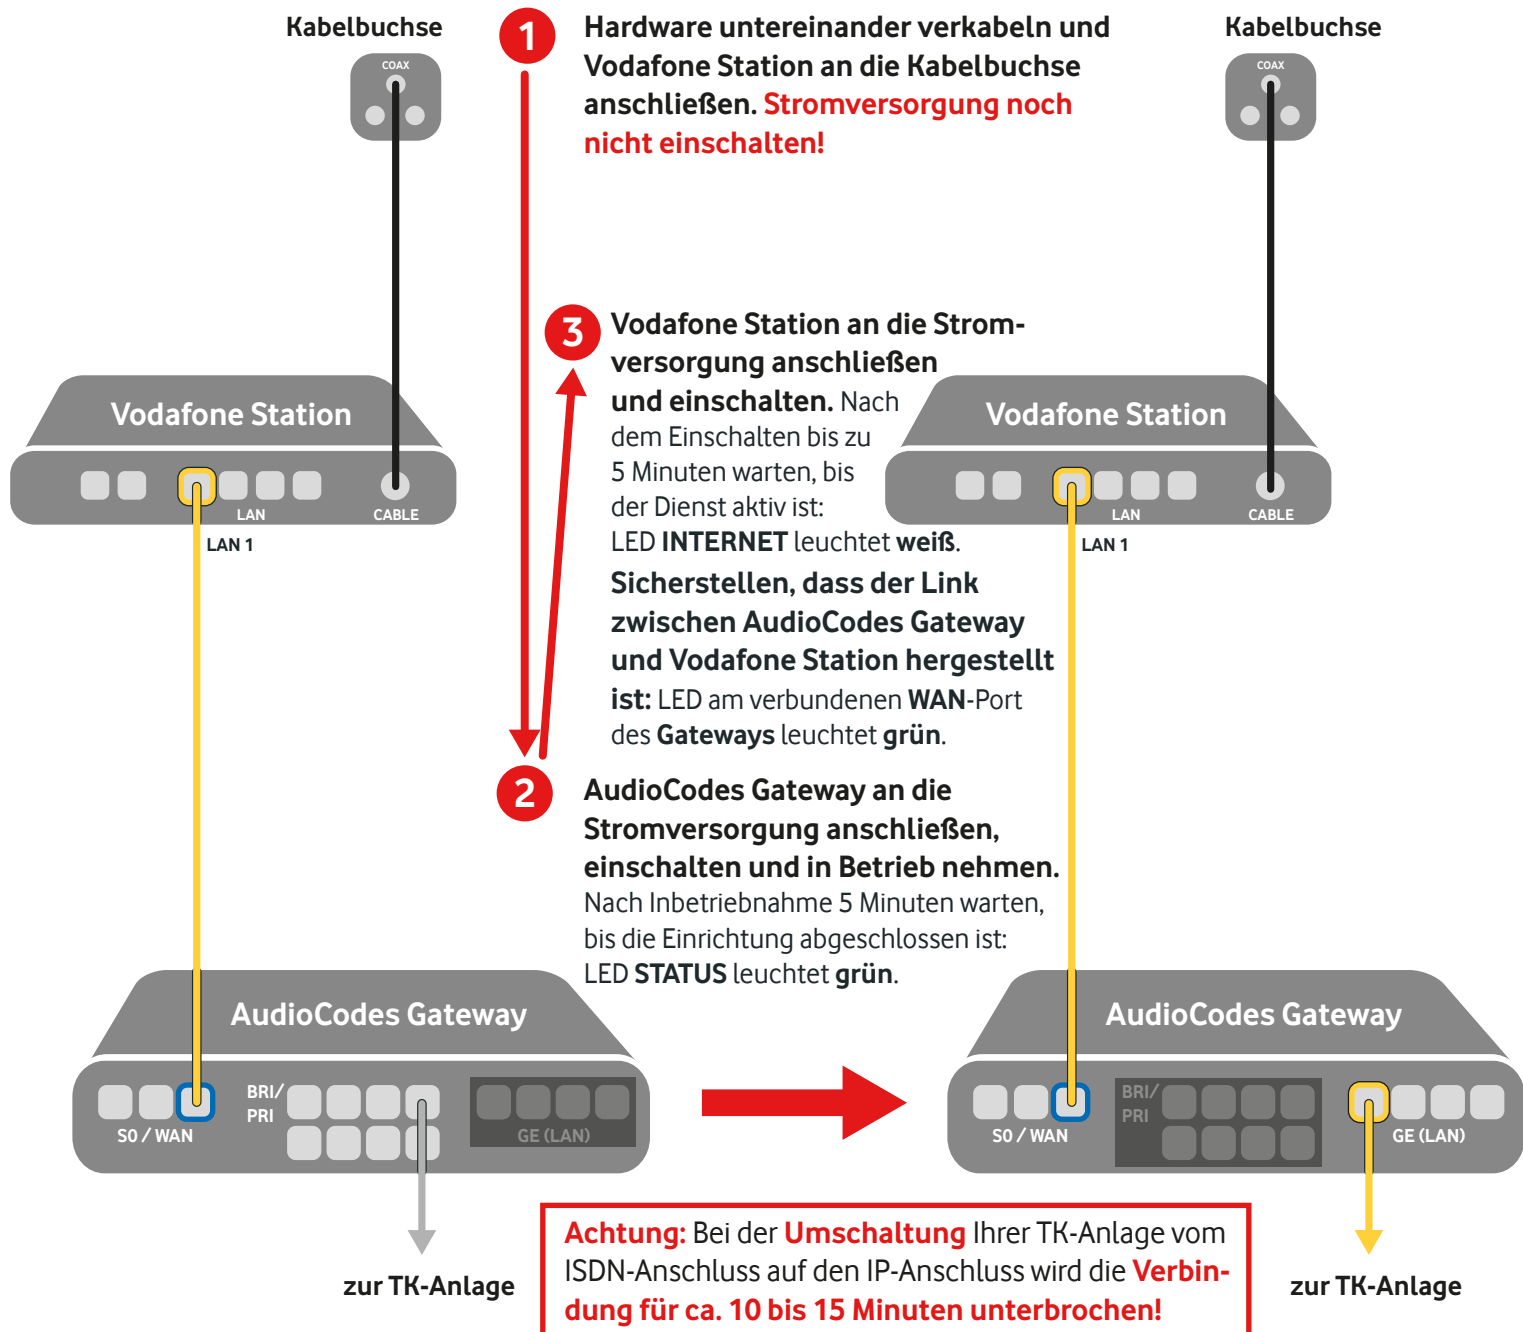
Kabelbuchse

COAX

1 Hardware untereinander verkabeln und Vodafone Station an die Kabelbuchse anschließen. Stromversorgung noch nicht einschalten!

Kabelbuchse

COAX

3 Vodafone Station an die Stromversorgung anschließen und einschalten. Nach dem Einschalten bis zu 5 Minuten warten, bis der Dienst aktiv ist: LED INTERNET leuchtet weiß.

Sicherstellen, dass der Link zwischen AudioCodes Gateway und Vodafone Station hergestellt ist: LED am verbundenen WAN-Port des Gateways leuchtet grün.

Vodafone Station

LAN

CABLE

LAN 1

Vodafone Station

LAN

CABLE

LAN 1

2 AudioCodes Gateway an die Stromversorgung anschließen, einschalten und in Betrieb nehmen. Nach Inbetriebnahme 5 Minuten warten, bis die Einrichtung abgeschlossen ist: LED STATUS leuchtet grün.

AudioCodes Gateway

S0 / WAN

BRI/ PRI

GE (LAN)

AudioCodes Gateway

S0 / WAN

BRI/ PRI

GE (LAN)

zur TK-Anlage

Achtung: Bei der Umschaltung Ihrer TK-Anlage vom ISDN-Anschluss auf den IP-Anschluss wird die Verbindung für ca. 10 bis 15 Minuten unterbrochen!

zur TK-Anlage